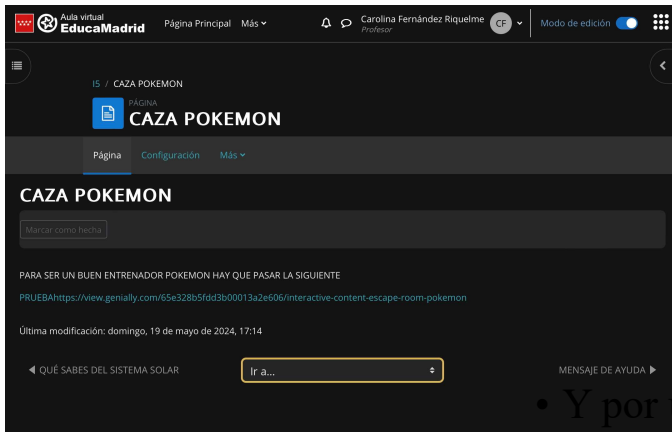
Aula virtual
EducaMadrid

Página Principal Más

Carolina Fernández Riquelme
Profesor
CF

Modo de edición

I5 / CAZA POKEMON

PÁGINA
CAZA POKEMON

Página Configuración Más

CAZA POKEMON

Marcar como hecha

PARA SER UN BUEN ENTRENADOR POKEMON HAY QUE PASAR LA SIGUIENTE

PRUEBAhttps://view.genially.com/65e328b5fdd3b00013a2e606/interactive-content-escape-room-pokemon

Última modificación: domingo, 19 de mayo de 2024, 17:14

◀ QUÉ SABES DEL SISTEMA SOLAR

Ir a...

MENSAJE DE AYUDA ▶

• Y por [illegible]